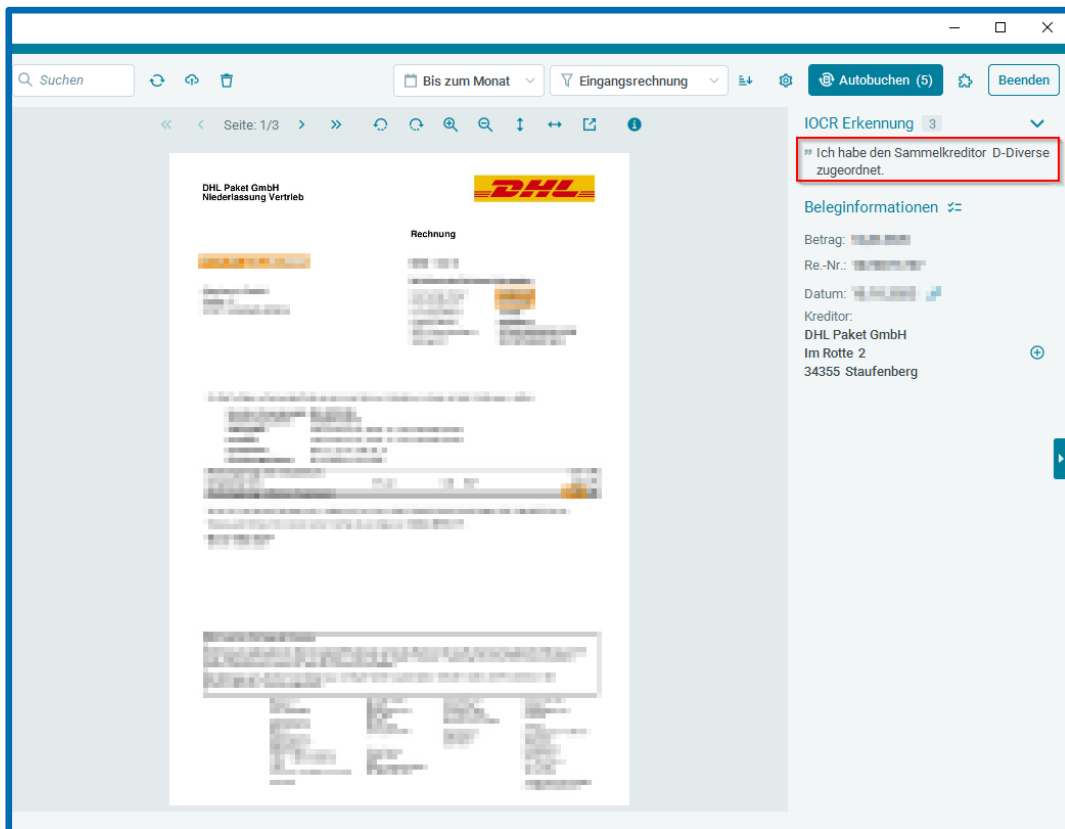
Suchen

Bis zum Monat

Eingangsrechnung

Autobuchen (5)

Beenden

Seite: 1/3

DHL Paket GmbH
Niederlassung Vertrieb

DHL

Rechnung

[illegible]

IOCR Erkennung 3

» Ich habe den Sammelkreditor D-Diverse zugeordnet.

Beleginformationen

Betrag: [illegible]

Re.-Nr.: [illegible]

Datum: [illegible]

Kreditor:
DHL Paket GmbH
Im Rotte 2
34355 Staufenberg